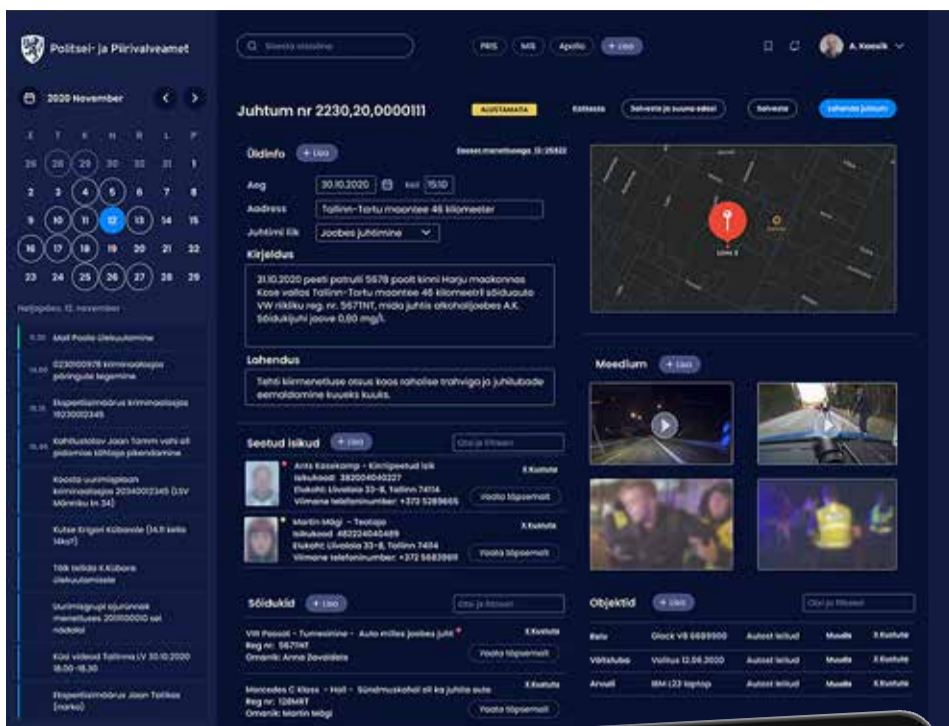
Politsei- ja Piirivalveamet

Q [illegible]

PRIS MIS Apollo + Lisa

A. Koosik

2020 November

E T K N R L P
26 28 29 30 31 1
2 3 4 5 6 7 8
9 10 11 12 13 14 15
16 17 18 19 20 21 22
23 24 25 26 27 28 29

Neljapäev, 12. november

11.30 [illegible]

14.00 0230000978 kriminaalasja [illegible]

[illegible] Ekspertiisimäärus kriminaalasjas 11230002345

15.45 Kohtuistung Jaan Tamm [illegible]

Koosta uurimisgiban kriminaalasjas 20340002345 (LSV Mänriku tn 34)

Kutse Krigeri Kübaste (14.11 kella 14ks?)

Tööl teilida X.Kübara ülekuulamisele

Uurimisgrupi ajurünnak menetluses 20000000 sel nädalal

Küsi videod Tallinna LV 30.10.2020 18.00-18.30

Ekspertiisimäärus Jaan Tatikas (narko)

Juhtum nr 2230,20,0000111

ALUSTAMATA

Katkesta Salvesta ja suuna edasi Salvesta Lahenda juhtum

Üldinfo + Lisa

Seoses menetlusega: 13 / 25522

Aeg 30.10.2020 kell 15:10

Aadress Tallinn-Tartu maantee 46 kilomeeter

Juhtumi liik Joobes juhtimine

Kirjeldus

31.10.2020 peeti patrulli 5678 poolt kinni Harju maakonnas Kose vallas Tallinn-Tartu maantee 46 kilomeetril sõiduauto VW riiklku reg. nr. 567TNT, mida juhtis alkoholijoobes A.K. Sõidukijuhi joove 0,80 mg/l.

Lahendus

Tehti kiirmenetluse otsus koos rahalise trahviga ja juhilubade eemaldamine kuueks kuuks.

Seotud isikud + Lisa

Otsi ja filtreeri

Ants Kasekamp - Kinnipeetud isik
Isikukood: 382004040227
Elukoht: Liivalaia 33-8, Tallinn 74114
Viimane telefoninumber: +372 5289665

X Kustuta
Vaata täpsemalt

Martin Mägi - Tealaja
Isikukood: 482224040489
Elukoht: Liivalaia 33-8, Tallinn 74114
Viimane telefoninumber: +372 5683969

X Kustuta
Vaata täpsemalt

Sõidukid + Lisa

Otsi ja filtreeri

VW Passat - Tumesinine - Auto millega joobes juht
Reg nr: 567TNT
Omanik: Anne Zavaidets

X Kustuta
Vaata täpsemalt

Mercedes C Klass - Hall - Sündmuskohal oli ka juhtis auto
Reg nr: 128MRT
Omanik: Martin Mägi

X Kustuta
Vaata täpsemalt

Meedium + Lisa

Objektid + Lisa

Otsi ja filtreeri

| Relv | Glock V8 6689900 | Autost leitud | Muuda | X Kustuta |
|---|---|---|---|---|
| Võtstuba | Vollius 12.06.2020 | Autost leitud | Muuda | X Kustuta |
| Arvuti | IBM L23 laptop | Autost leitud | Muuda | X Kustuta |